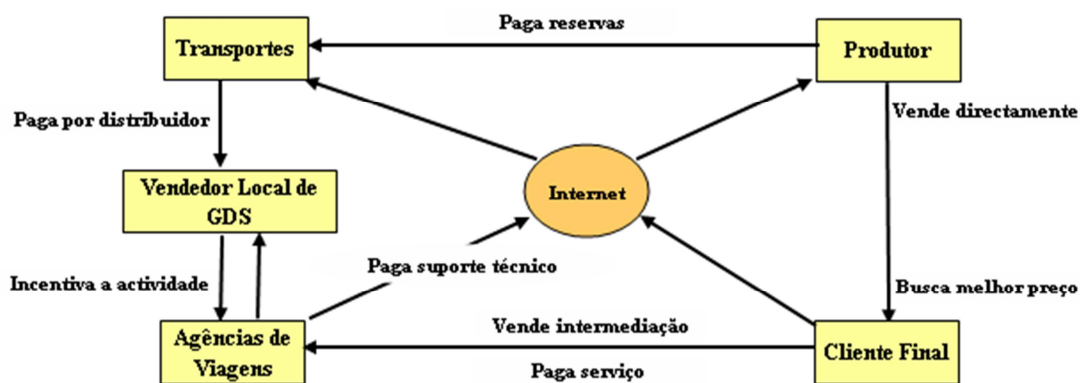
Paga reservas

Transportes

Produtor

Paga por distribuidor

Vende directamente

Vendedor Local de GDS

Internet

Incentiva a actividade

Paga suporte técnico

Busca melhor preço

Vende intermediação

Agências de Viagens

Cliente Final

Paga serviço